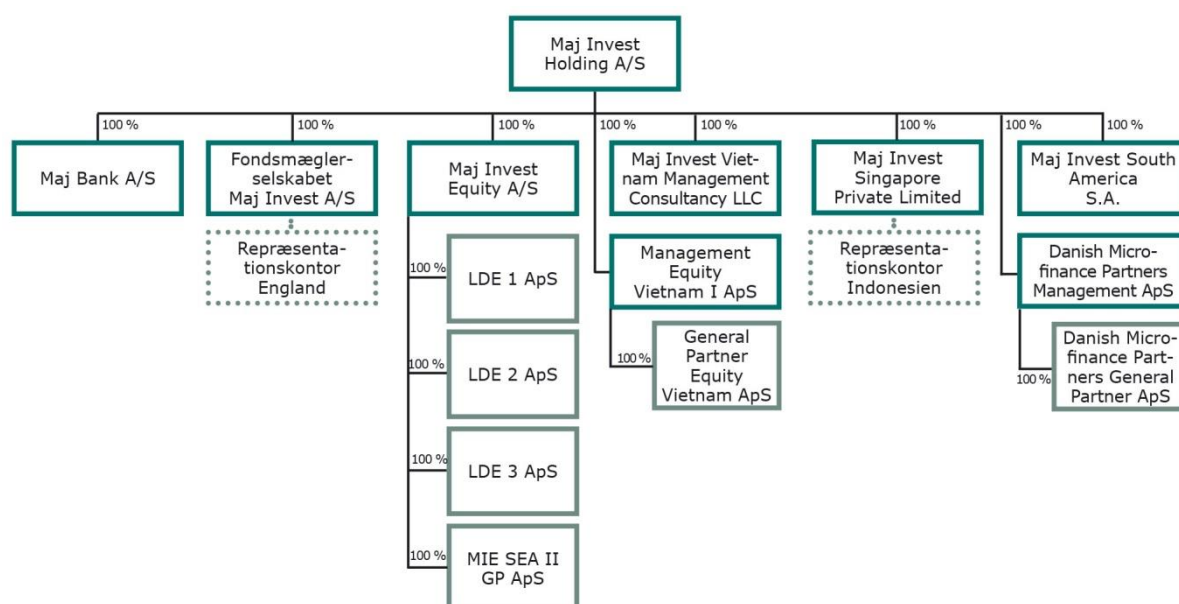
Maj Invest Holding A/S

100 %
Maj Bank A/S

100 %
Fondsmæglerselskabet Maj Invest A/S

Repræsentationskontor England

100 %
Maj Invest Equity A/S

100 %
LDE 1 ApS

100 %
LDE 2 ApS

100 %
LDE 3 ApS

100 %
MIE SEA II GP ApS

100 %
Management Equity Vietnam I ApS

100 %
General Partner Equity Vietnam ApS

100 %
Maj Invest Vietnam Management Consultancy LLC

100 %
Maj Invest Singapore Private Limited

Repræsentationskontor Indonesien

100 %
Danish Microfinance Partners Management ApS

100 %
Danish Microfinance Partners General Partner ApS

100 %
Maj Invest South America S.A.